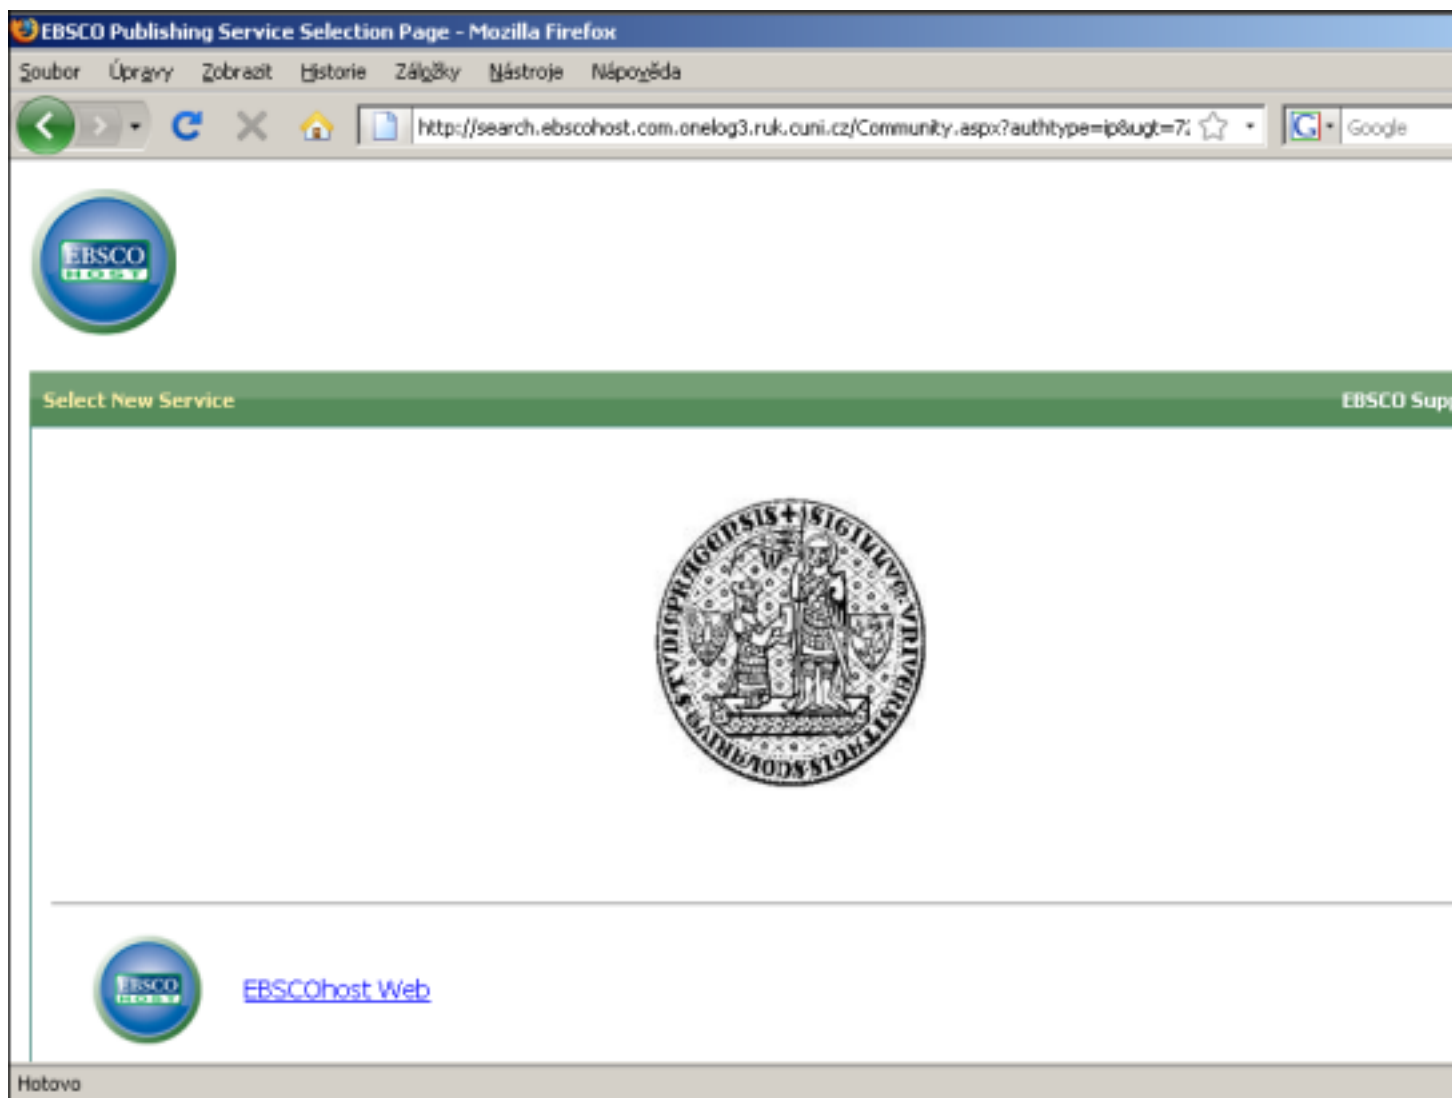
EBSCO Publishing Service Selection Page - Mozilla Firefox

Soubor Úpravy Zobrazit Historie Záložky Nástroje Nápověda

http://search.ebscohost.com.onelog3.ruk.cuni.cz/Community.aspx?authtype=ip&ugt=7

Google

EBSCO HOST

Select New Service

EBSCO Sup

SIGILLVM VNIVERSITATIS STVDII PRAGENSIS

EBSCO HOST

EBSCOhost Web

Hotovo